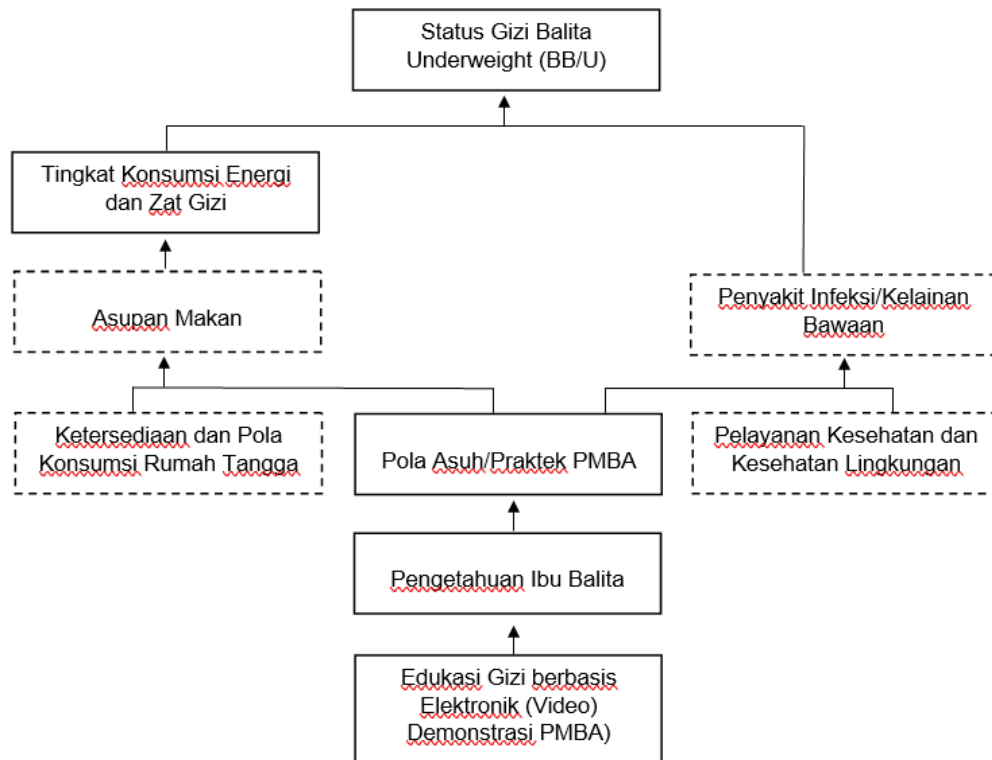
Status Gizi Balita Underweight (BB/U)

Tingkat Konsumsi Energi dan Zat Gizi

Asupan Makan

Penyakit Infeksi/Kelainan Bawaan

Ketersediaan dan Pola Konsumsi Rumah Tangga

Pola Asuh/Praktek PMBA

Pelayanan Kesehatan dan Kesehatan Lingkungan

Pengetahuan Ibu Balita

Edukasi Gizi berbasis Elektronik (Video) Demonstrasi PMBA)